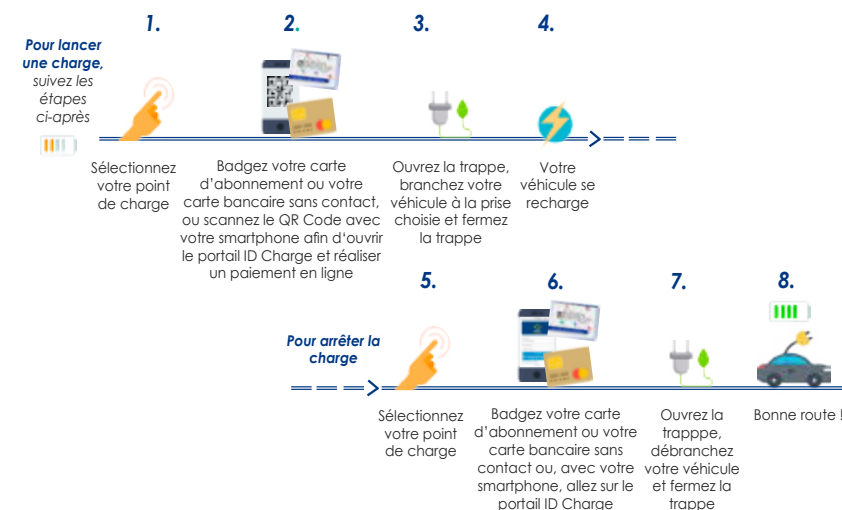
**Pour lancer une charge,** suivez les étapes ci-après

1.

Sélectionnez votre point de charge

2.

Badgez votre carte d'abonnement ou votre carte bancaire sans contact, ou scannez le QR Code avec votre smartphone afin d'ouvrir le portail ID Charge et réaliser un paiement en ligne

3.

Ouvrez la trappe, branchez votre véhicule à la prise choisie et fermez la trappe

4.

Votre véhicule se recharge

**Pour arrêter la charge**

5.

Sélectionnez votre point de charge

6.

Badgez votre carte d'abonnement ou votre carte bancaire sans contact ou, avec votre smartphone, allez sur le portail ID Charge

7.

Ouvrez la trapppe, débranchez votre véhicule et fermez la trappe

8.

Bonne route !